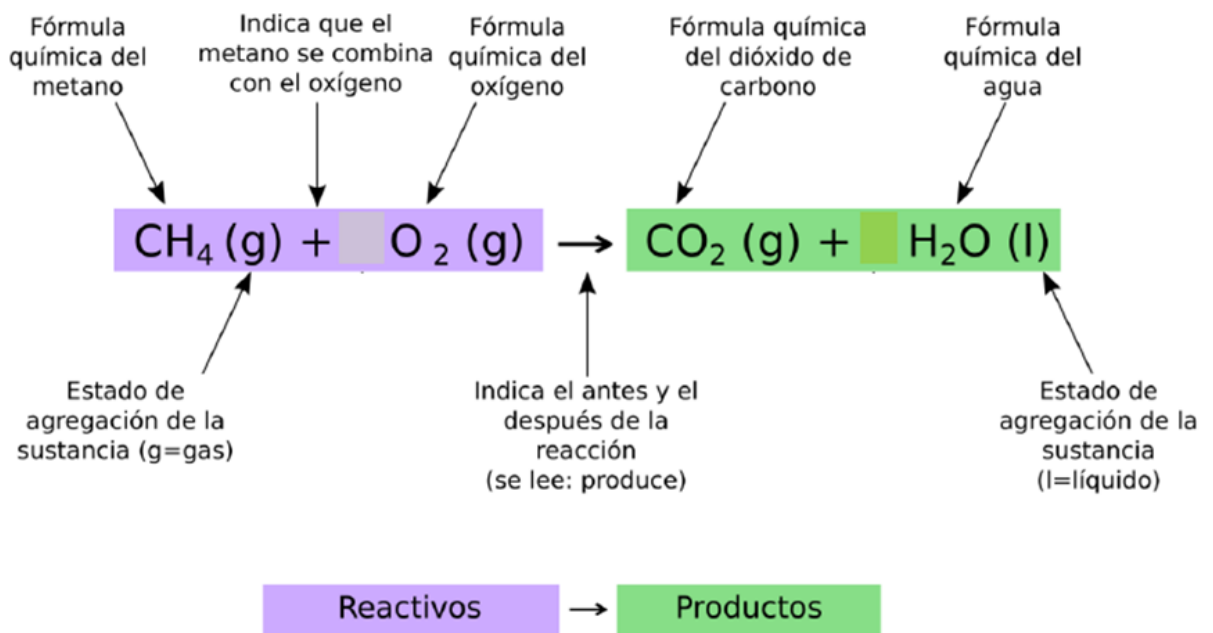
Fórmula química del metano

Indica que el metano se combina con el oxígeno

Fórmula química del oxígeno

Fórmula química del dióxido de carbono

Fórmula química del agua

$CH_4$ (g) + $O_2$ (g) → $CO_2$ (g) + $H_2O$ (l)

Estado de agregación de la sustancia (g=gas)

Indica el antes y el después de la reacción (se lee: produce)

Estado de agregación de la sustancia (l=líquido)

Reactivos → Productos